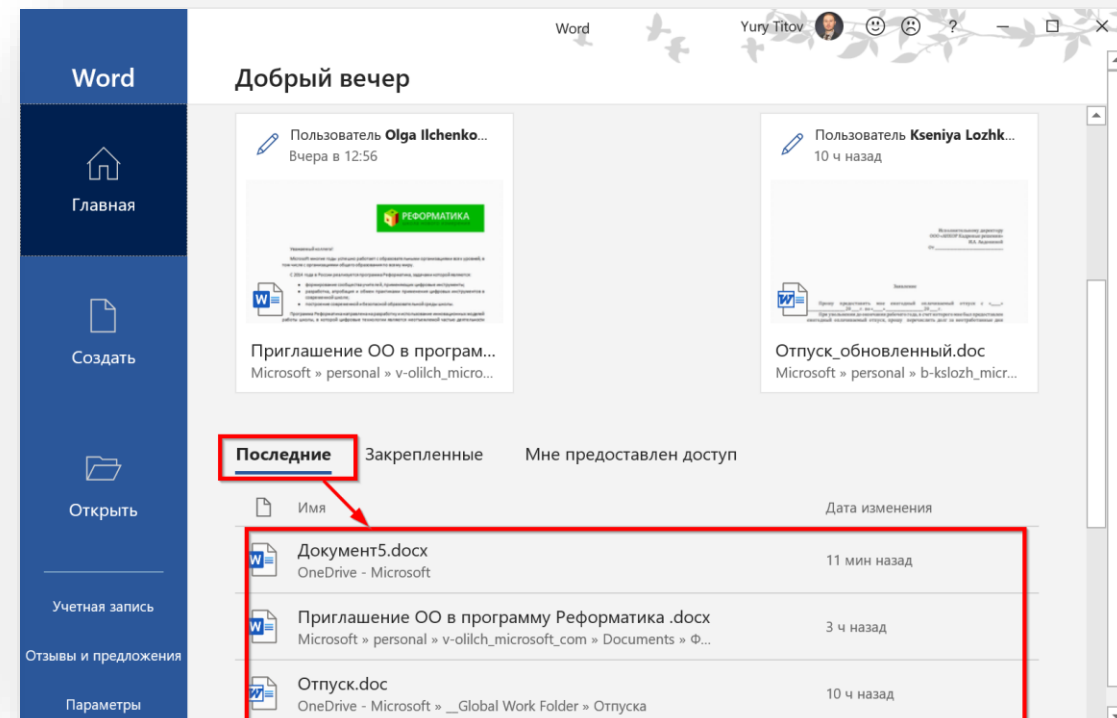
Word

Главная

Создать

Открыть

Учетная запись

Отзывы и предложения

Параметры

Word

Yury Titov

?

Добрый вечер

Пользователь Olga Ilchenko...
Вчера в 12:56

РЕФОРМАТИКА

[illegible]

Приглашение ОО в програм...
Microsoft » personal » v-olilch_micro...

Пользователь Kseniya Lozhk...
10 ч назад

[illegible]

Отпуск_обновленный.doc
Microsoft » personal » b-kslozh_micr...

Последние

Закрепленные

Мне предоставлен доступ

Имя

Дата изменения

Документ5.docx
OneDrive - Microsoft

11 мин назад

Приглашение ОО в программу Реформатика .docx
Microsoft » personal » v-olilch_microsoft_com » Documents » Ф...

3 ч назад

Отпуск.doc
OneDrive - Microsoft » _Global Work Folder » Отпуска

10 ч назад